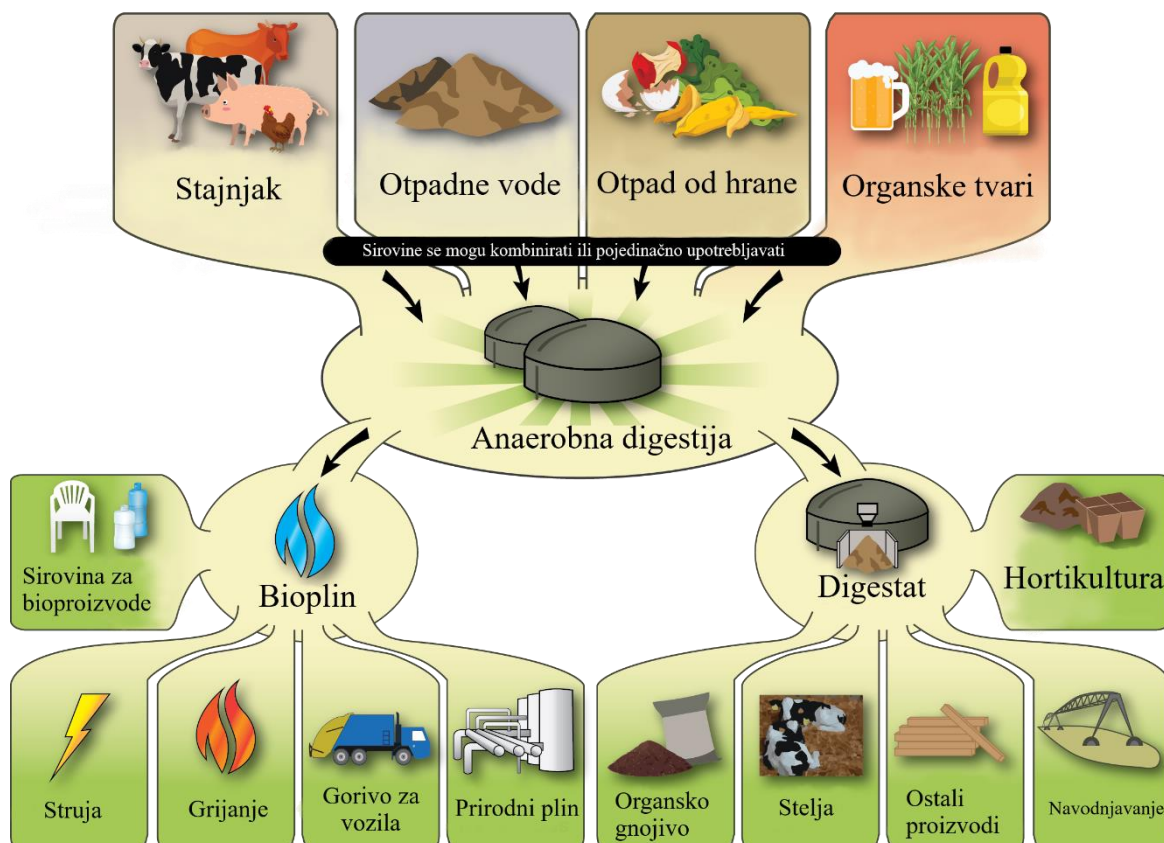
Stajnjak

Otpadne vode

Otpad od hrane

Organske tvari

Sirovine se mogu kombinirati ili pojedinačno upotrebljavati

Anaerobna digestija

Sirovina za bioproizvode

Bioplin

Digestat

Hortikultura

Struja

Grijanje

Gorivo za vozila

Prirodni plin

Organsko gnojivo

Stelja

Ostali proizvodi

Navodnjavanje